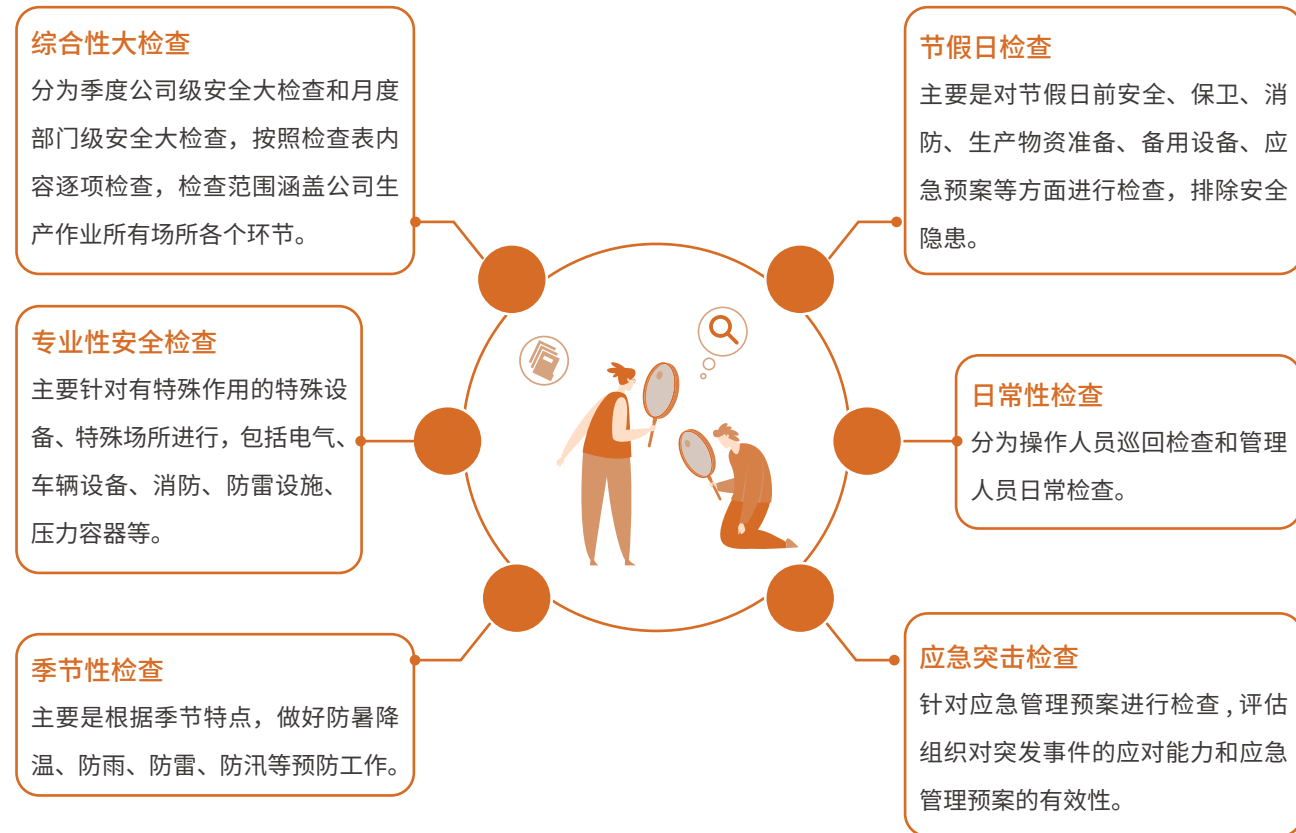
综合性大检查
分为季度公司级安全大检查和月度部门级安全大检查，按照检查表内容逐项检查，检查范围涵盖公司生产作业所有场所各个环节。

节假日检查
主要是对节假日前安全、保卫、消防、生产物资准备、备用设备、应急预案等方面进行检查，排除安全隐患。

专业性安全检查
主要针对有特殊作用的特殊设备、特殊场所进行，包括电气、车辆设备、消防、防雷设施、压力容器等。

日常性检查
分为操作人员巡回检查和管理人员日常检查。

季节性检查
主要是根据季节特点，做好防暑降温、防雨、防雷、防汛等预防工作。

应急突击检查
针对应急管理预案进行检查，评估组织对突发事件的应对能力和应急管理预案的有效性。